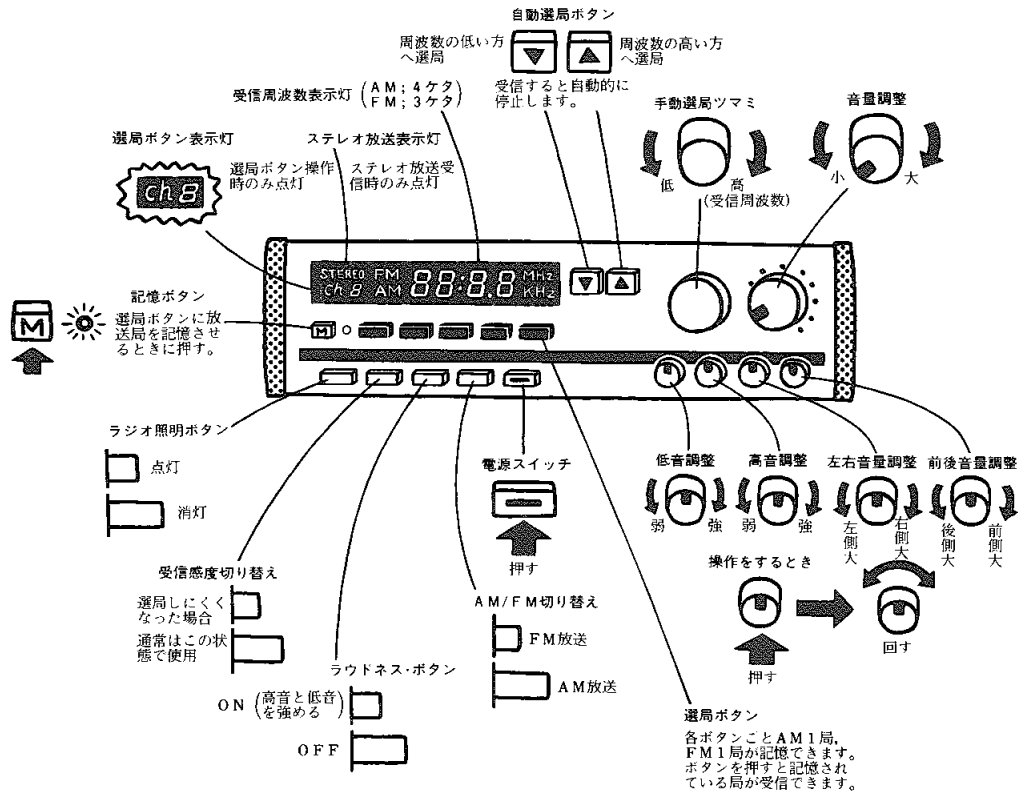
自動選局ボタン

周波数の低い方へ選局

周波数の高い方へ選局

受信すると自動的に停止します。

受信周波数表示灯 (AM; 4ケタ FM; 3ケタ)

手動選局ツマミ

音量調整

選局ボタン表示灯

ステレオ放送表示灯

選局ボタン操作時のみ点灯

ステレオ放送受信時のみ点灯

ch 8

低 高 (受信周波数)

小 大

STEREO FM ch 8 AM 88.88 MHz KHz

記憶ボタン

選局ボタンに放送局を記憶させるときに押す。

M

ラジオ照明ボタン

点灯

消灯

電源スイッチ

押す

低音調整

高音調整

左右音量調整

前後音量調整

弱 強 弱 強 左側大 右側大 後側大 前側大

操作をするとき

押す

回す

受信感度切り替え

選局しにくくなった場合

通常はこの状態で使用

AM/FM切り替え

FM放送

AM放送

ラウドネス・ボタン

ON (高音と低音を強める)

OFF

選局ボタン

各ボタンごとAM1局, FM1局が記憶できます。ボタンを押すと記憶されている局が受信できます。